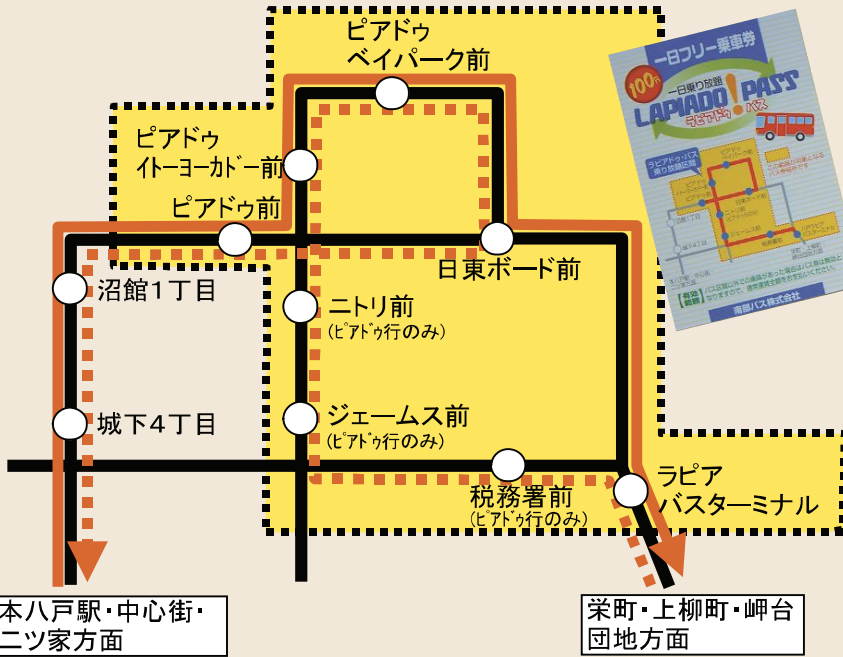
ピアドゥ
ベイパーク前

ピアドゥ
イトーヨーカドー前

ピアドゥ前

日東ボード前

沼館1丁目

ニトリ前
(ピアドゥ行のみ)

城下4丁目

ジェームス前
(ピアドゥ行のみ)

ラピア
バスターミナル

税務署前
(ピアドゥ行のみ)

本八戸駅・中心街・
ニツ家方面

栄町・上柳町・岬台
団地方面

一日フリー乗車券
100円
一日乗り放題
LAPIADO PASS
ラピアドゥ・パス
南部バス株式会社